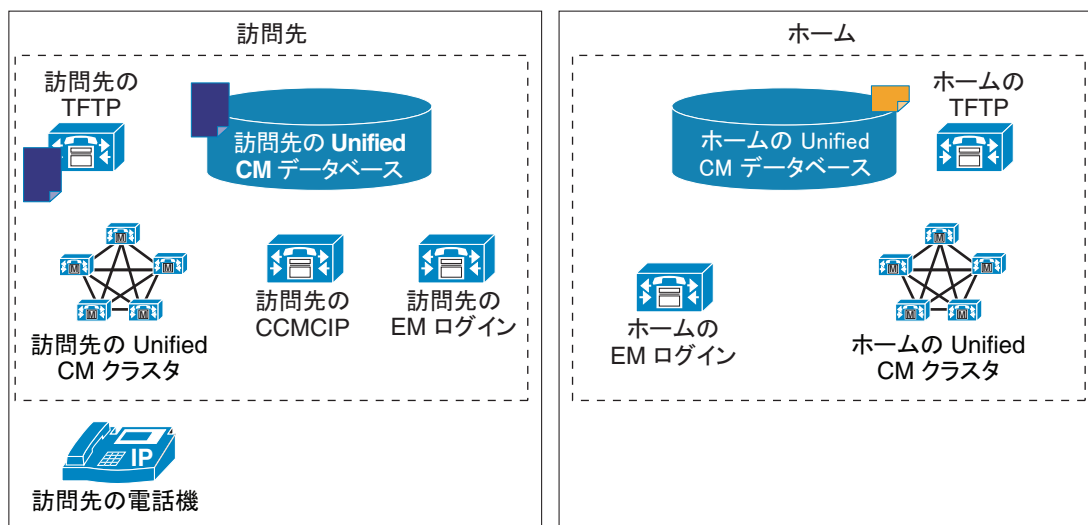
訪問先

訪問先の TFTP

訪問先の Unified CM データベース

訪問先の Unified CM クラスタ

訪問先の CCMCIP

訪問先の EM ログイン

IP

訪問先の電話機

ホーム

ホームの Unified CM データベース

ホームの TFTP

ホームの EM ログイン

ホームの Unified CM クラスタ